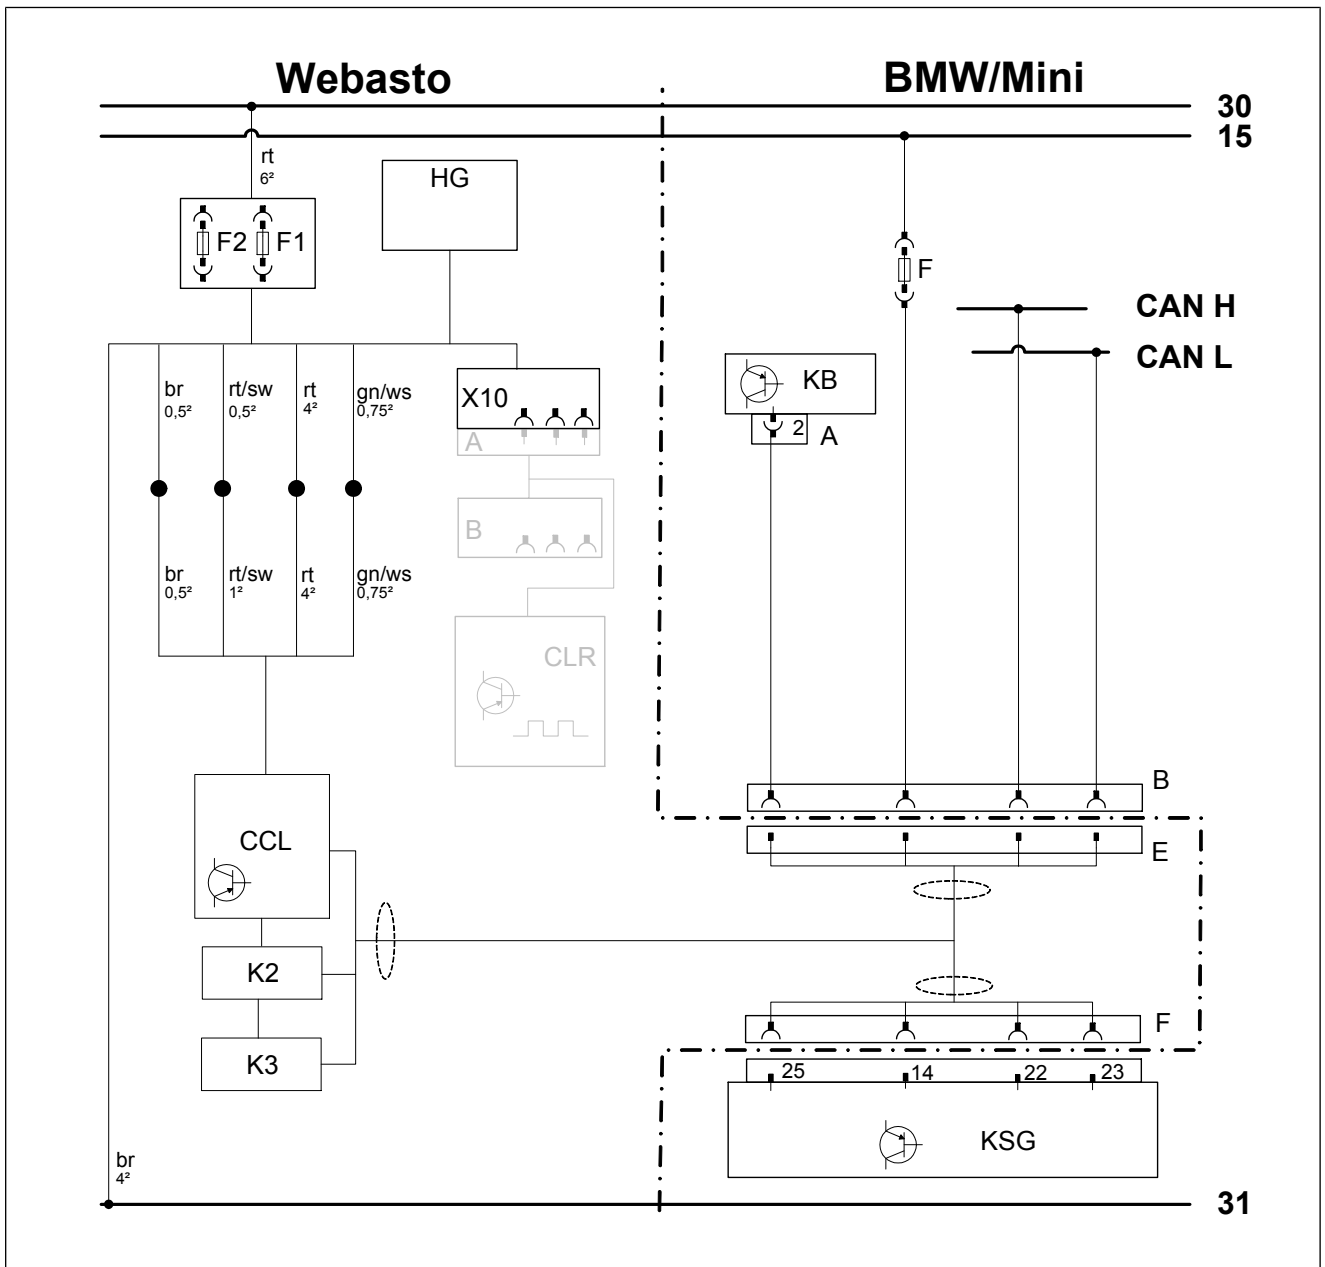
Webasto

BMW/Mini

30
15

rt
6²

F2 F1

HG

F

CAN H
CAN L

KB

2 A

br
0,5²

rt/sw
0,5²

rt
4²

gn/ws
0,75²

X10

A

B

br
0,5²

rt/sw
1²

rt
4²

gn/ws
0,75²

CLR

B

E

CCL

K2

K3

F

25 14 22 23

KSG

br
4²

31